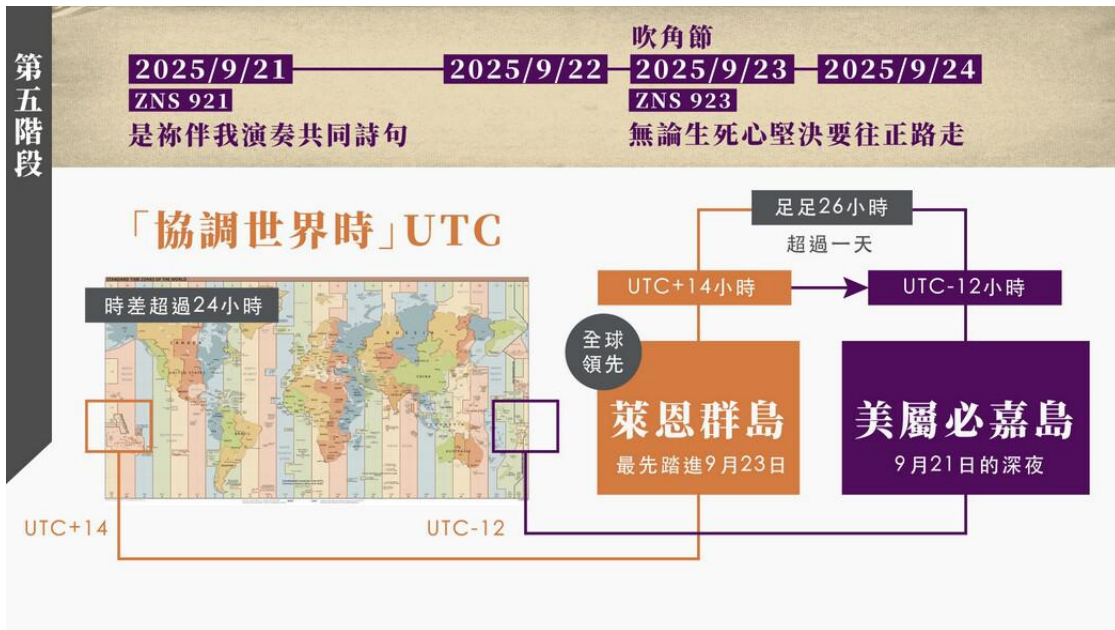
第五階段

吹角節

2025/9/21 2025/9/22 2025/9/23 2025/9/24

ZNS 921
是祢伴我演奏共同詩句

ZNS 923
無論生死心堅決要往正路走

「協調世界時」UTC

時差超過24小時

足足26小時
超過一天

UTC+14小時 UTC-12小時

全球領先

萊恩群島
最先踏進9月23日

美屬必嘉島
9月21日的深夜

UTC+14 UTC-12